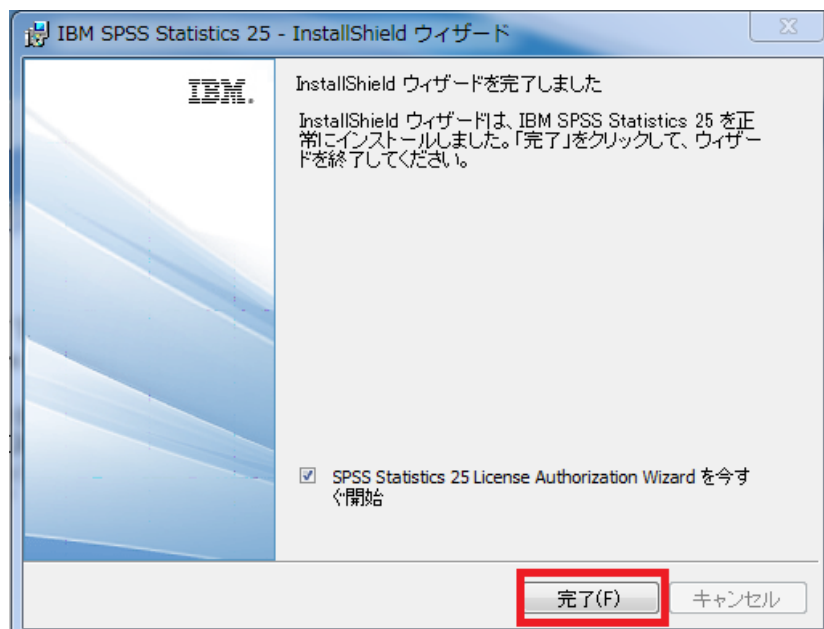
IBM SPSS Statistics 25 - InstallShield ウィザード

IBM.

InstallShield ウィザードを完了しました

InstallShield ウィザードは、IBM SPSS Statistics 25 を正常にインストールしました。「完了」をクリックして、ウィザードを終了してください。

SPSS Statistics 25 License Authorization Wizard を今すぐ開始

完了(F)

キャンセル